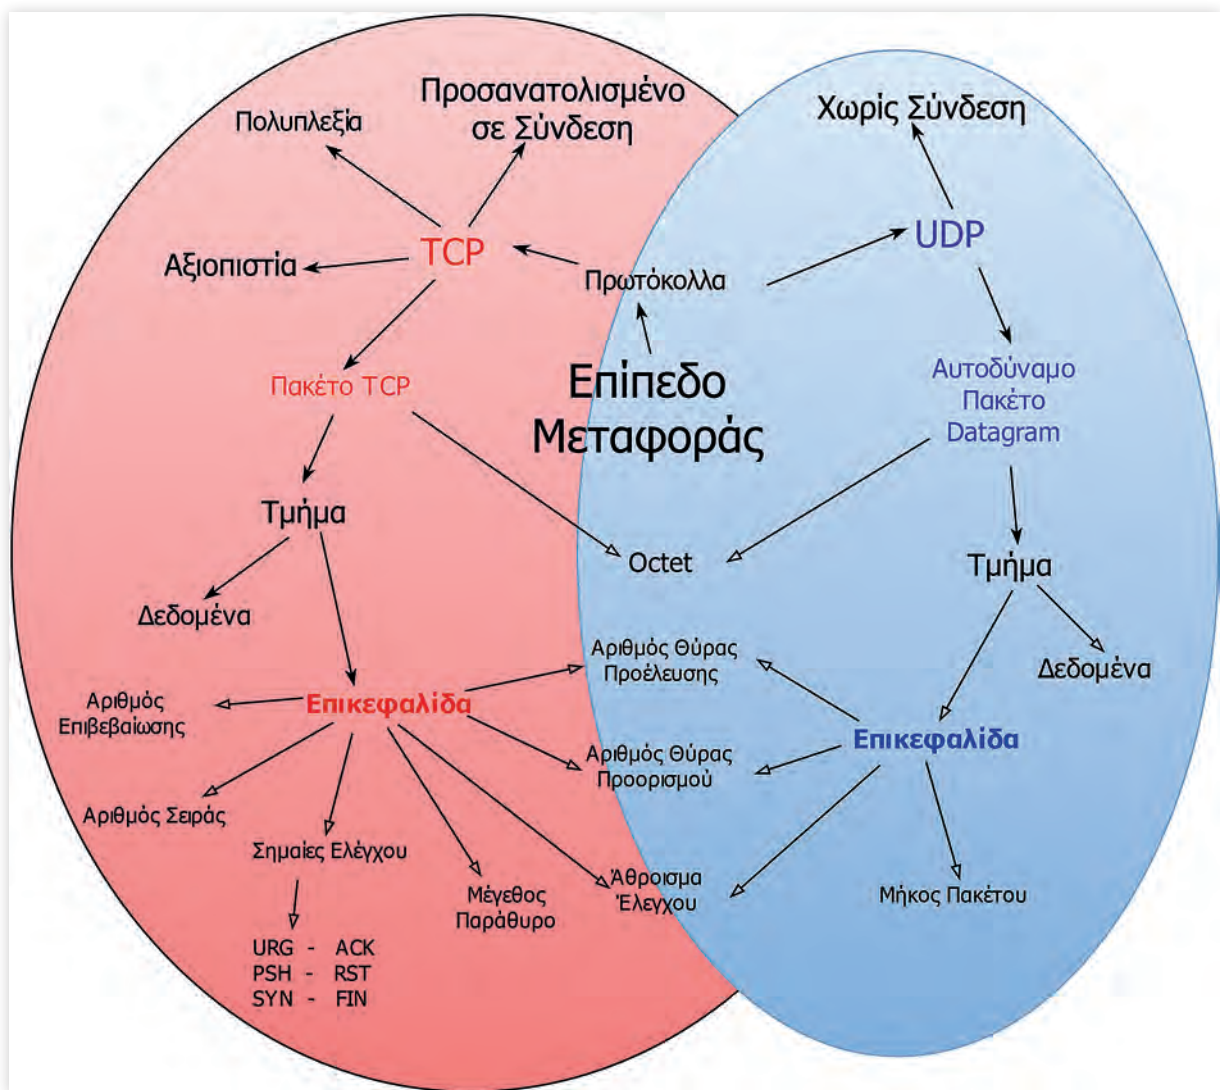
Επίπεδο Μεταφοράς

Πρωτόκολλα

TCP

Πολυπλεξία

Προσανατολισμένο σε Σύνδεση

Αξιοπιστία

Πακέτο TCP

Τμήμα

Δεδομένα

Επικεφαλίδα

Αριθμός Επιβεβαίωσης

Αριθμός Σειράς

Σημαίες Ελέγχου

URG - ACK
PSH - RST
SYN - FIN

Μέγεθος Παράθυρο

Άθροισμα Έλεγχου

Αριθμός Θύρας Προέλευσης

Αριθμός Θύρας Προορισμού

Octet

UDP

Χωρίς Σύνδεση

Αυτοδύναμο Πακέτο Datagram

Τμήμα

Δεδομένα

Επικεφαλίδα

Μήκος Πακέτου